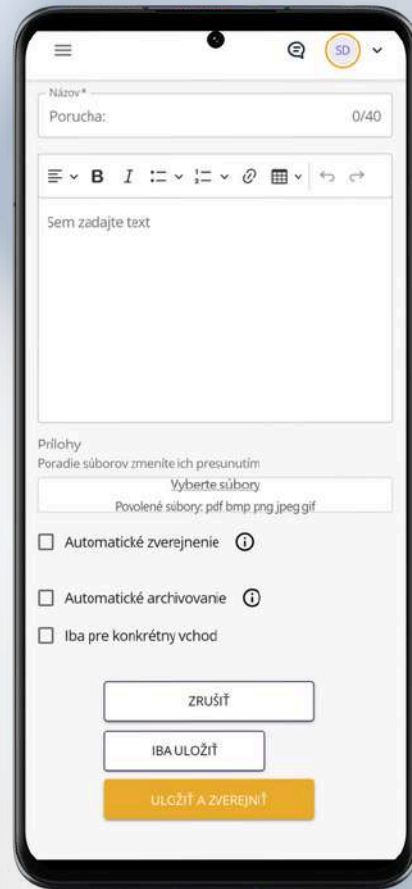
SD

Názov*
Porucha:
0/40

B I

Sem zadajte text

Prílohy
Poradie súborov zmeníte ich presunutím
Vyberte súbory
Povolené súbory: pdf bmp png jpeg gif

Automatické zverejnenie

Automatické archivovanie

Iba pre konkrétny vchod

ZRUŠIŤ

IBA ULOŽIŤ

ULOŽIŤ A ZVEREJNIŤ